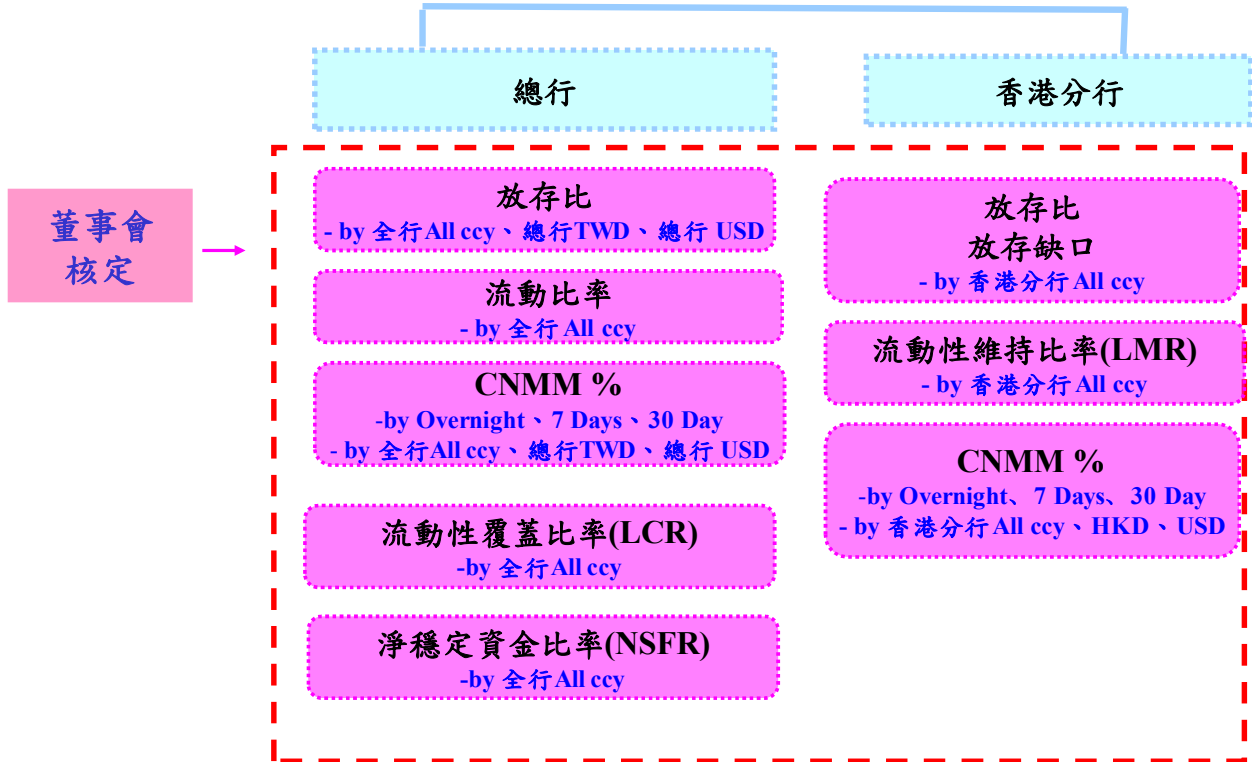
總行

香港分行

董事會
核定

放存比
- by 全行All ccy、總行TWD、總行 USD

流動比率
- by 全行 All ccy

CNMM %
-by Overnight、7 Days、30 Day
- by 全行All ccy、總行TWD、總行 USD

流動性覆蓋比率(LCR)
-by 全行All ccy

淨穩定資金比率(NSFR)
-by 全行All ccy

放存比
放存缺口
- by 香港分行 All ccy

流動性維持比率(LMR)
- by 香港分行 All ccy

CNMM %
-by Overnight、7 Days、30 Day
- by 香港分行 All ccy、HKD、USD